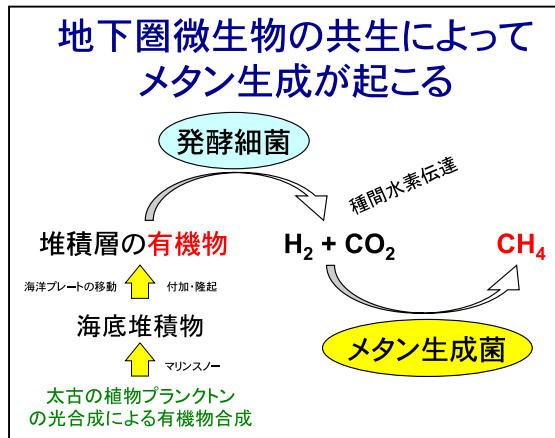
地下圏微生物の共生によって
メタン生成が起こる

発酵細菌

種間水素伝達

堆積層の有機物

$H_2 + CO_2$

$CH_4$

海洋プレートの移動

付加・隆起

海底堆積物

メタン生成菌

マリンスノー

太古の植物プランクトン
の光合成による有機物合成